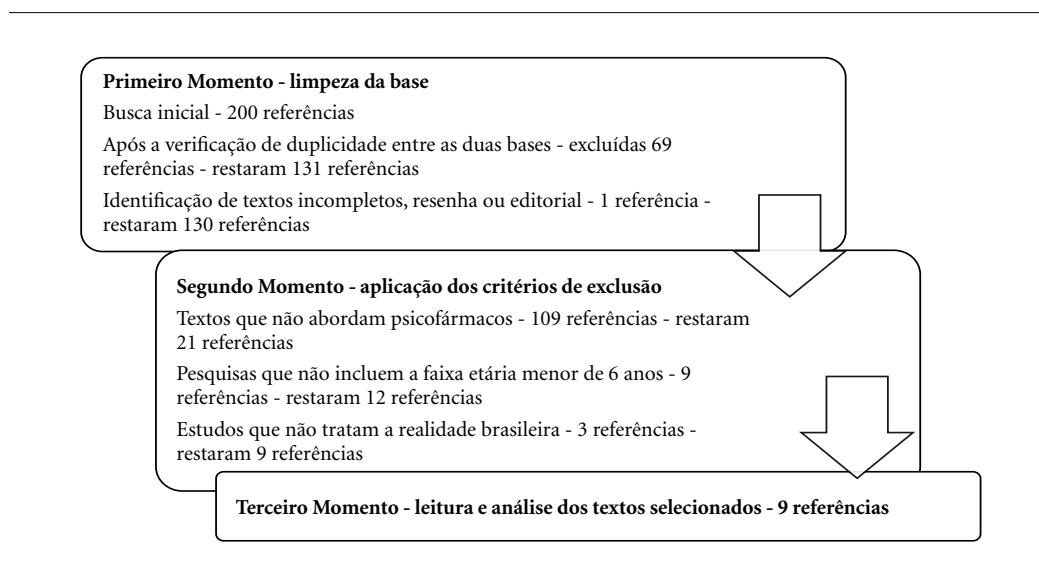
**Primeiro Momento - limpeza da base**

Busca inicial - 200 referências

Após a verificação de duplicidade entre as duas bases - excluídas 69 referências - restaram 131 referências

Identificação de textos incompletos, resenha ou editorial - 1 referência - restaram 130 referências

**Segundo Momento - aplicação dos critérios de exclusão**

Textos que não abordam psicofármacos - 109 referências - restaram 21 referências

Pesquisas que não incluem a faixa etária menor de 6 anos - 9 referências - restaram 12 referências

Estudos que não tratam a realidade brasileira - 3 referências - restaram 9 referências

**Terceiro Momento - leitura e análise dos textos selecionados - 9 referências**